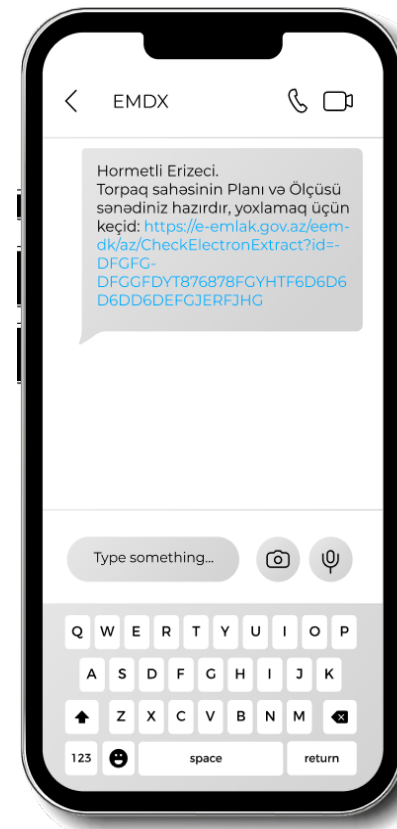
EMDX

Hormetli Erizeci.
Torpaq sahəsinin Planı və Ölçüsü sənədiniz hazırdır, yoxlamaq üçün keçid: https://e-emlak.gov.az/eem-dk/az/CheckElectronExtract?id=-DFGFG-DFGGFDYT876878FGYHTF6D6D6D6DD6DEFGJERFJHG

Type something...

Q W E R T Y U I O P
A S D F G H J K
Z X C V B N M
123 space return